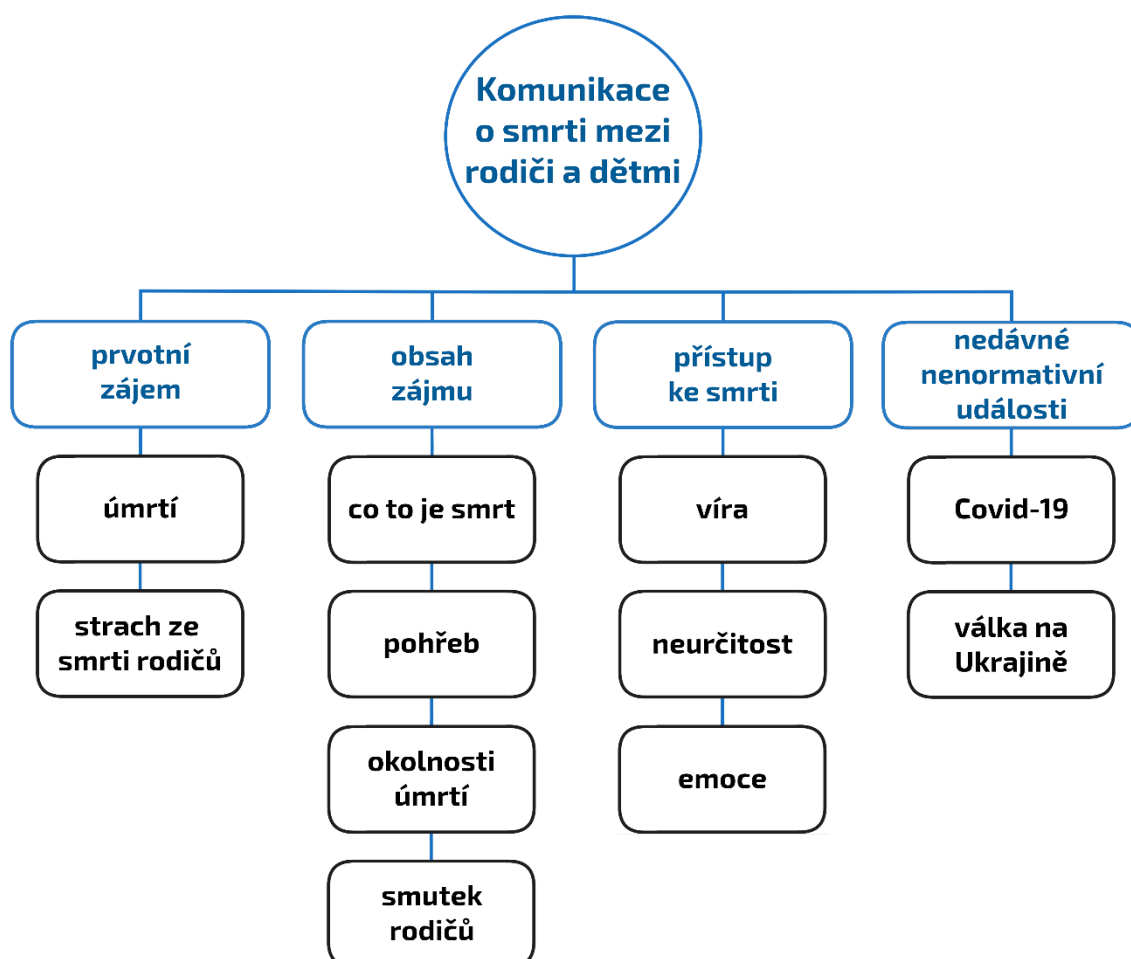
Komunikace o smrti mezi rodiči a dětmi

prvotní zájem

úmrtí

strach ze smrti rodičů

obsah zájmu

co to je smrt

pohřeb

okolnosti úmrtí

smutek rodičů

přístup ke smrti

víra

neurčitost

emoce

nedávné nenormativní události

Covid-19

válka na Ukrajině